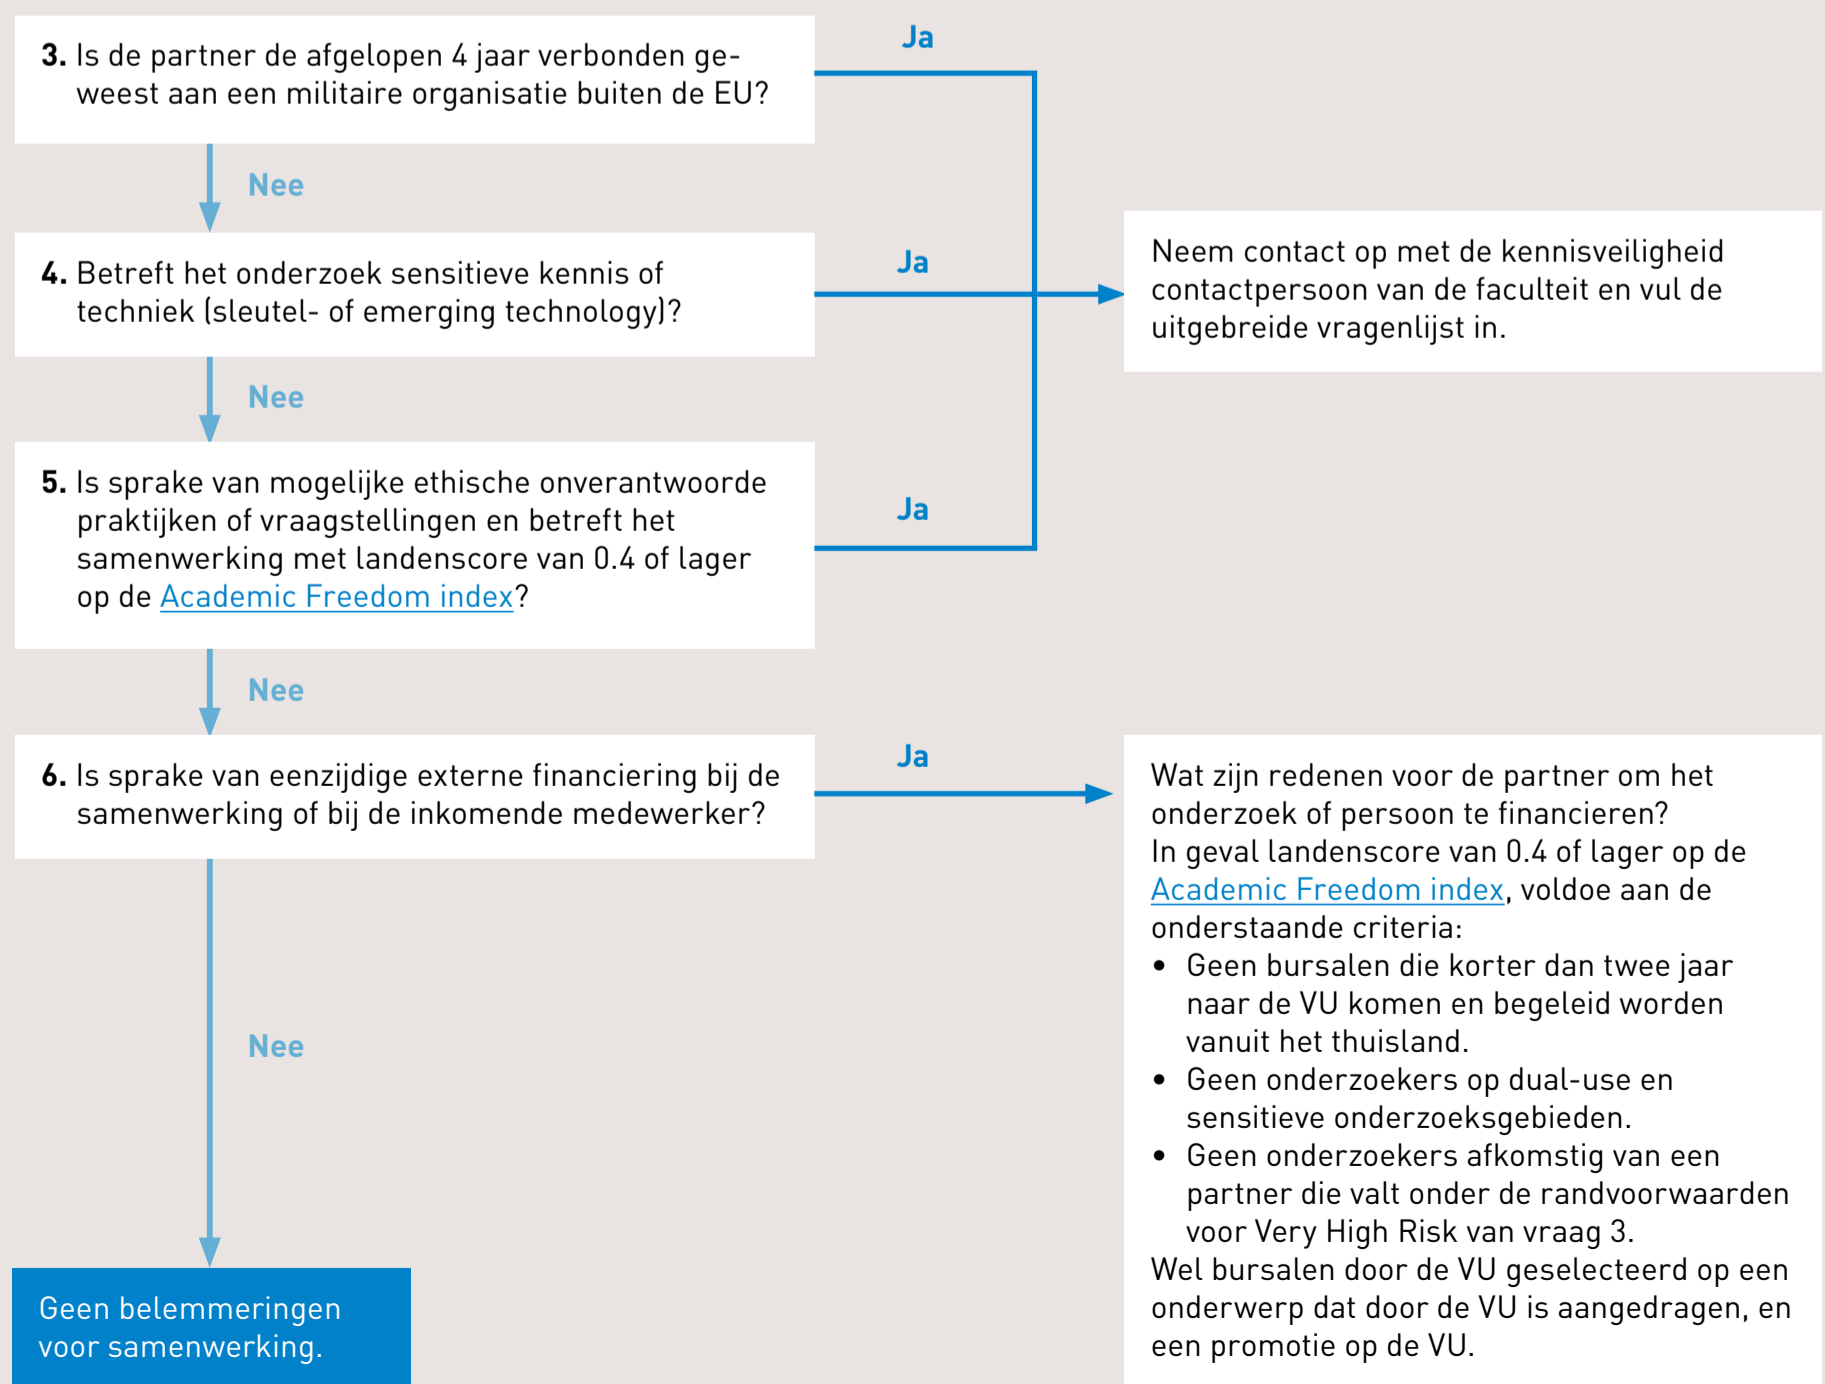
**3.** Is de partner de afgelopen 4 jaar verbonden geweest aan een militaire organisatie buiten de EU?

Ja

Nee

**4.** Betreft het onderzoek sensitieve kennis of techniek (sleutel- of emerging technology)?

Ja

Neem contact op met de kennisveiligheid contactpersoon van de faculteit en vul de uitgebreide vragenlijst in.

Nee

**5.** Is sprake van mogelijke ethische onverantwoorde praktijken of vraagstellingen en betreft het samenwerking met landenscore van 0.4 of lager op de Academic Freedom index?

Ja

Nee

**6.** Is sprake van eenzijdige externe financiering bij de samenwerking of bij de inkomende medewerker?

Ja

Wat zijn redenen voor de partner om het onderzoek of persoon te financieren?
In geval landenscore van 0.4 of lager op de Academic Freedom index, voldoe aan de onderstaande criteria:
• Geen bursalen die korter dan twee jaar naar de VU komen en begeleid worden vanuit het thuisland.
• Geen onderzoekers op dual-use en sensitieve onderzoeksgebieden.
• Geen onderzoekers afkomstig van een partner die valt onder de randvoorwaarden voor Very High Risk van vraag 3.
Wel bursalen door de VU geselecteerd op een onderwerp dat door de VU is aangedragen, en een promotie op de VU.

Nee

Geen belemmeringen voor samenwerking.